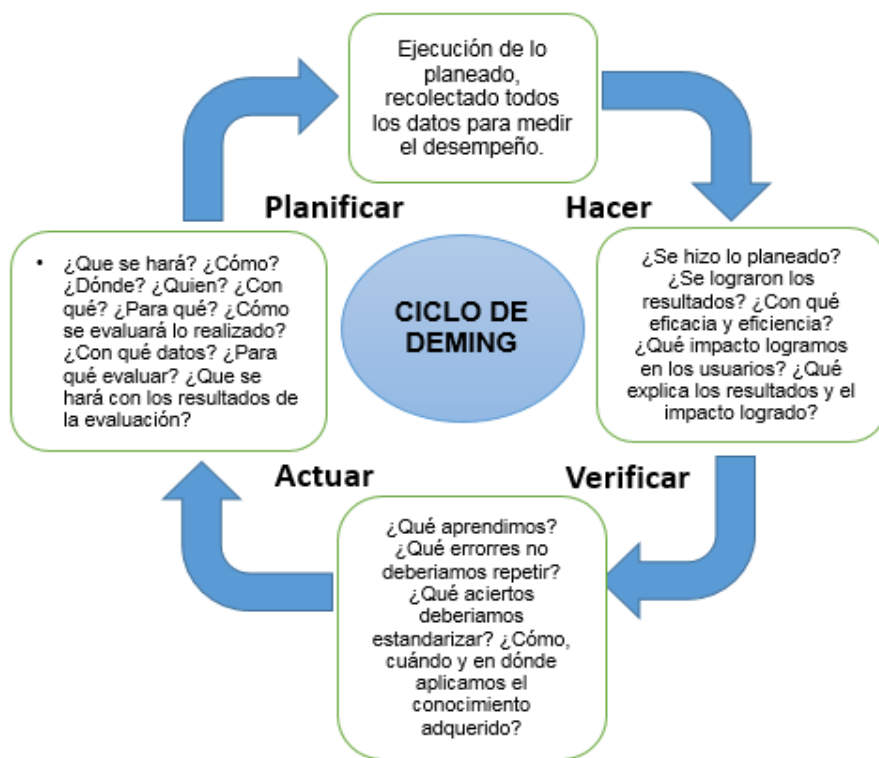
Ejecución de lo planeado, recolectado todos los datos para medir el desempeño.

Planificar

Hacer

• ¿Que se hará? ¿Cómo? ¿Dónde? ¿Quien? ¿Con qué? ¿Para qué? ¿Cómo se evaluará lo realizado? ¿Con qué datos? ¿Para qué evaluar? ¿Que se hará con los resultados de la evaluación?

CICLO DE DEMING

¿Se hizo lo planeado? ¿Se lograron los resultados? ¿Con qué eficacia y eficiencia? ¿Qué impacto logramos en los usuarios? ¿Qué explica los resultados y el impacto logrado?

Actuar

Verificar

¿Qué aprendimos? ¿Qué errorres no deberiamos repetir? ¿Qué aciertos deberiamos estandarizar? ¿Cómo, cuándo y en dónde aplicamos el conocimiento adquerido?